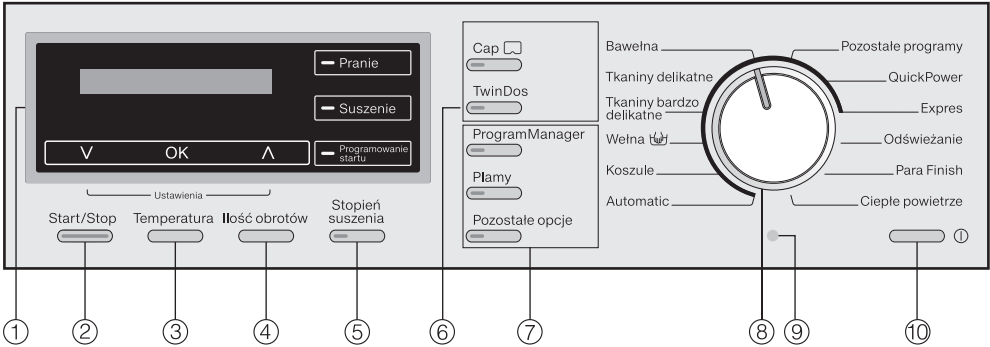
Pranie

Suszenie

V OK Λ

Programowanie startu

Ustawienia

Start/Stop Temperatura Ilość obrotów Stopień suszenia

Cap

TwinDos

ProgramManager

Plamy

Pozostałe opcje

Bawełna

Tkaniny delikatne

Tkaniny bardzo delikatne

Wełna

Koszule

Automatic

Pozostałe programy

QuickPower

Expres

Odświeżanie

Para Finish

Ciepłe powietrze

①
②
③
④
⑤
⑥
⑦
⑧
⑨
⑩